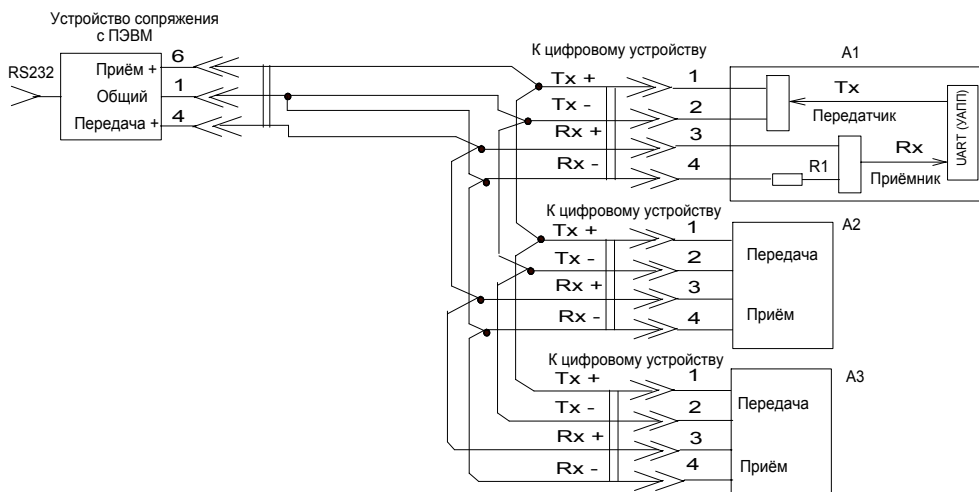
Устройство сопряжения с ПЭВМ

RS232

Приём +
Общий
Передача +

6
1
4

К цифровому устройству

Tx +
Tx -
Rx +
Rx -

1
2
3
4

A1

Tx
Передатчик
Rx
R1
Приёмник
UART (УАПП)

К цифровому устройству

Tx +
Tx -
Rx +
Rx -

1
2
3
4

A2

Передача
Приём

К цифровому устройству

Tx +
Tx -
Rx +
Rx -

1
2
3
4

A3

Передача
Приём